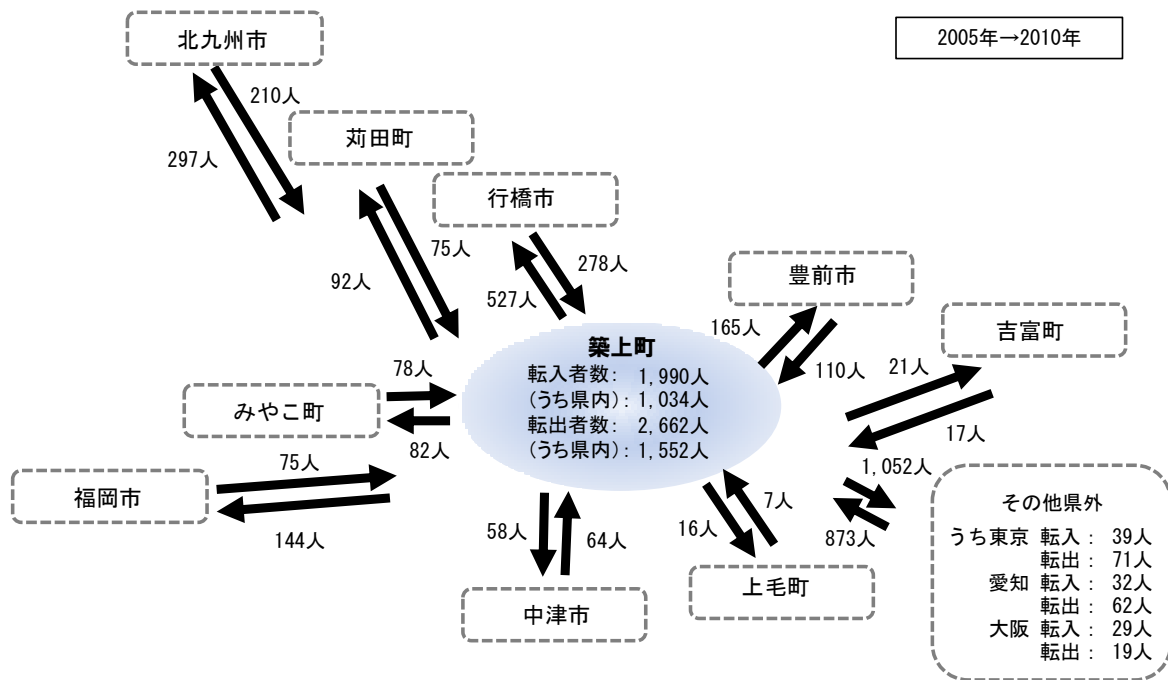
2005年→2010年

北九州市

210人

297人

苅田町

行橋市

92人

75人

278人

527人

豊前市

165人

築上町
転入者数: 1,990人
(うち県内): 1,034人
転出者数: 2,662人
(うち県内): 1,552人

110人

吉富町

21人

78人

みやこ町

82人

17人

1,052人

75人

福岡市

144人

58人

64人

16人

7人

873人

その他県外
うち東京 転入: 39人
転出: 71人
愛知 転入: 32人
転出: 62人
大阪 転入: 29人
転出: 19人

上毛町

中津市